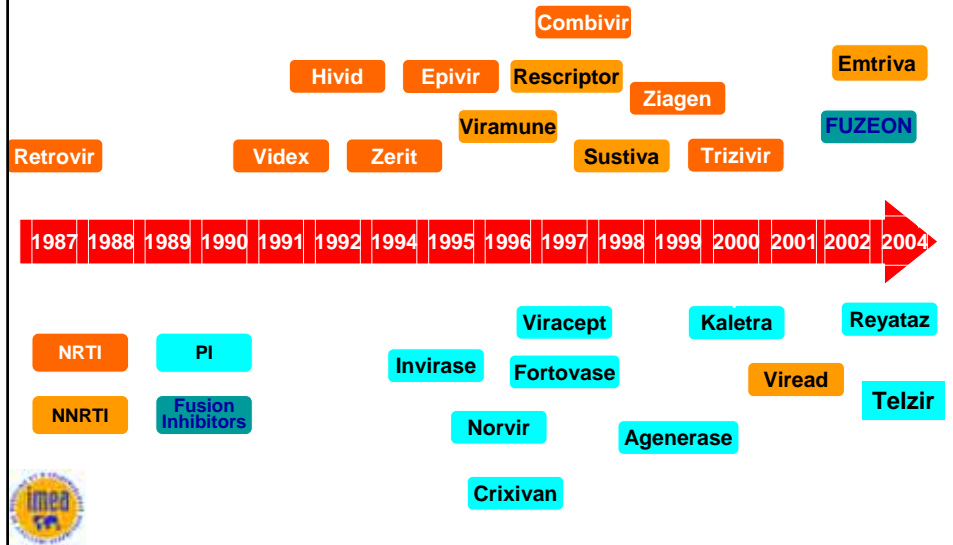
Combivir

Hivid Epivir Rescriptor Emtriva

Ziagen

Viramune FUZEON

Retrovir Videx Zerit Sustiva Trizivir

1987 1988 1989 1990 1991 1992 1994 1995 1996 1997 1998 1999 2000 2001 2002 2004

Viracept Kaletra Reyataz

NRTI PI

Invirase Fortovase Viread

NNRTI Fusion Inhibitors Telzir

Norvir Agenerase

Crixivan

imea